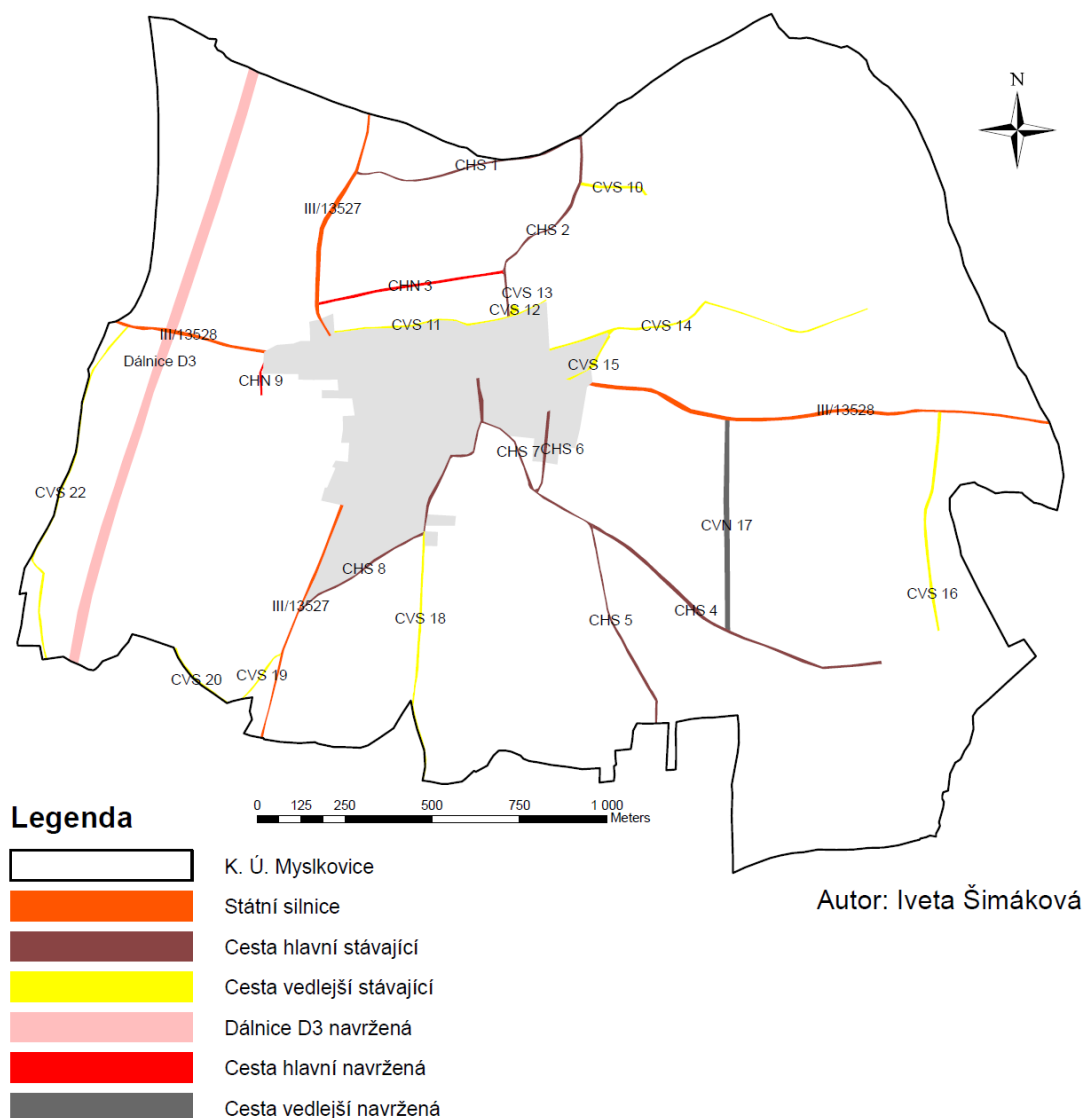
N

CHS 1
CVS 10
III/13527
CHS 2
CHN 3
CVS 13
CVS 12
CVS 11
CVS 14
III/13528
Dálnice D3
CVS 15
CHN 9
III/13528
CHS 7
CHS 6
CVS 22
CVN 17
CHS 8
CVS 16
III/13527
CVS 18
CHS 5
CHS 4
CVS 20
CVS 19

0 125 250 500 750 1 000 Meters

Legenda

K. Ú. Myslkovice
Státní silnice
Cesta hlavní stávající
Cesta vedlejší stávající
Dálnice D3 navržená
Cesta hlavní navržená
Cesta vedlejší navržená

Autor: Iveta Šimáková